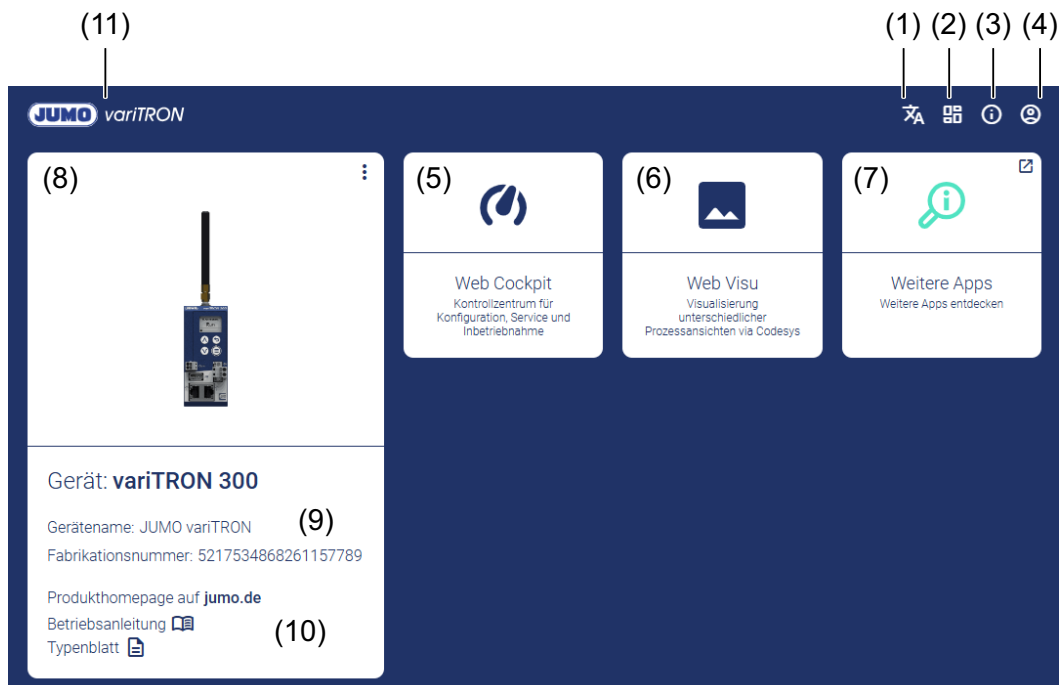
(11)

(1) (2) (3) (4)

JUMO variTRON

(8)

Gerät: variTRON 300

Gerätename: JUMO variTRON (9)

Fabrikationsnummer: 5217534868261157789

Produkthomepage auf jumo.de

Betriebsanleitung (10)

Typenblatt

(5)

Web Cockpit

Kontrollzentrum für Konfiguration, Service und Inbetriebnahme

(6)

Web Visu

Visualisierung unterschiedlicher Prozessansichten via Codesys

(7)

Weitere Apps

Weitere Apps entdecken